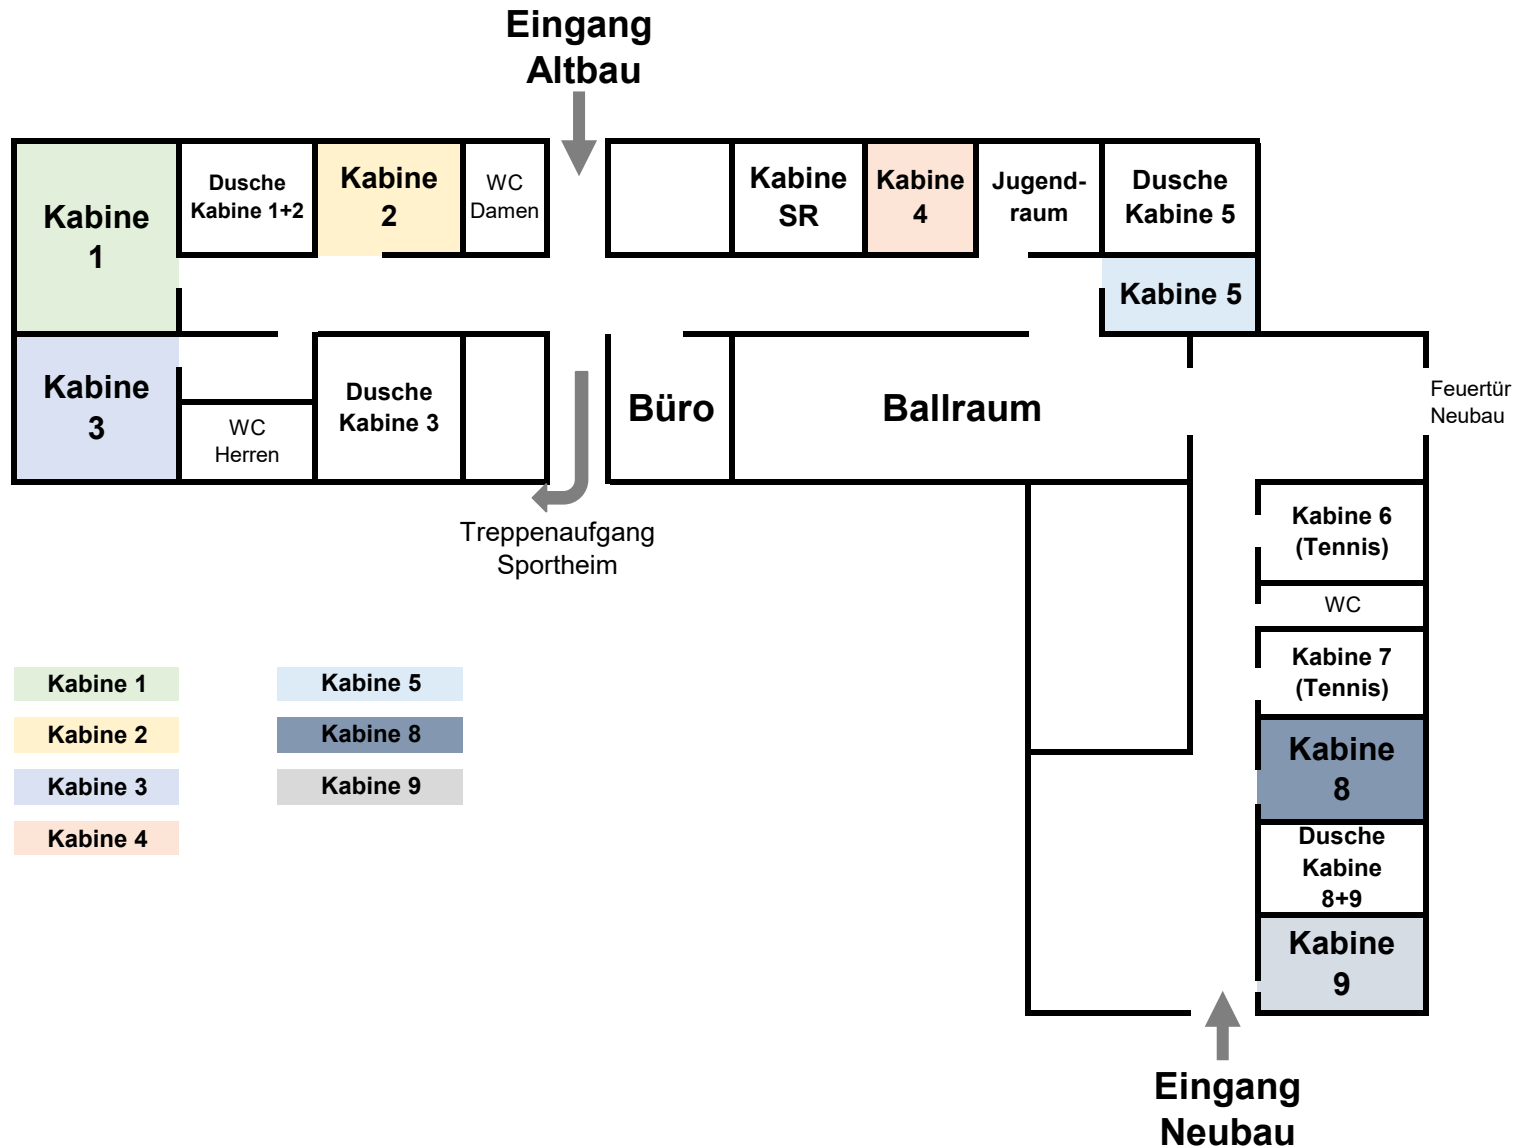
Eingang Altbau

Kabine 1

Dusche Kabine 1+2

Kabine 2

WC Damen

Kabine SR

Kabine 4

Jugendraum

Dusche Kabine 5

Kabine 5

Kabine 3

WC Herren

Dusche Kabine 3

Büro

Ballraum

Feuertür Neubau

Treppenaufgang Sportheim

Kabine 6 (Tennis)

WC

Kabine 7 (Tennis)

Kabine 8

Dusche Kabine 8+9

Kabine 9

Kabine 1
Kabine 2
Kabine 3
Kabine 4

Kabine 5
Kabine 8
Kabine 9

Eingang Neubau